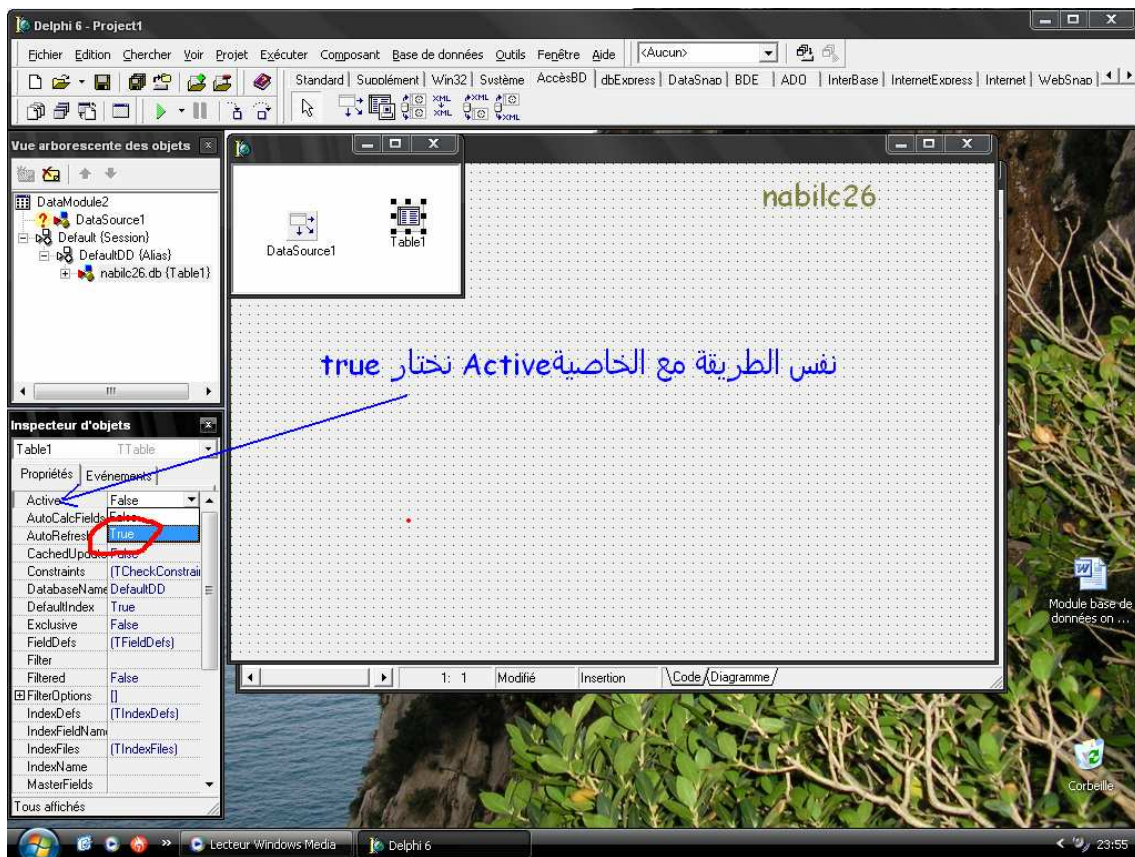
Delphi 6 - Project1

Fichier Edition Chercher Voir Projet Exécuter Composant Base de données Outils Fenêtre Aide <Aucun>

Standard | Supplément | Win32 | Système | AccèsBD | dbExpress | DataSnap | BDE | ADO | InterBase | InternetExpress | Internet | WebSnap

XML XML XML

Vue arborescente des objets

DataModule2
DataSource1
Default {Session}
DefaultDD {Alias}
nabilc26.db {Table1}

DataSource1
Table1

nabilc26

نفس الطريقة مع الخاصيةActive نختار true

Inspecteur d'objets

Table1 TTable

Propriétés | Evénements

| | |
|---|---|
| Active | False |
| AutoCalcFields | False |
| AutoRefresh | True |
| CachedUpdates | False |
| Constraints | (TCheckConstrai |
| DatabaseName | DefaultDD |
| DefaultIndex | True |
| Exclusive | False |
| FieldDefs | (TFieldDefs) |
| Filter | |
| Filtered | False |
| FilterOptions | [] |
| IndexDefs | (TIndexDefs) |
| IndexFieldNam | |
| IndexFiles | (TIndexFiles) |
| IndexName | |
| MasterFields | |

Tous affichés

1: 1 Modifié Insertion Code Diagramme

Module base de données on ...

Corbeille

Lecteur Windows Media Delphi 6 23:55